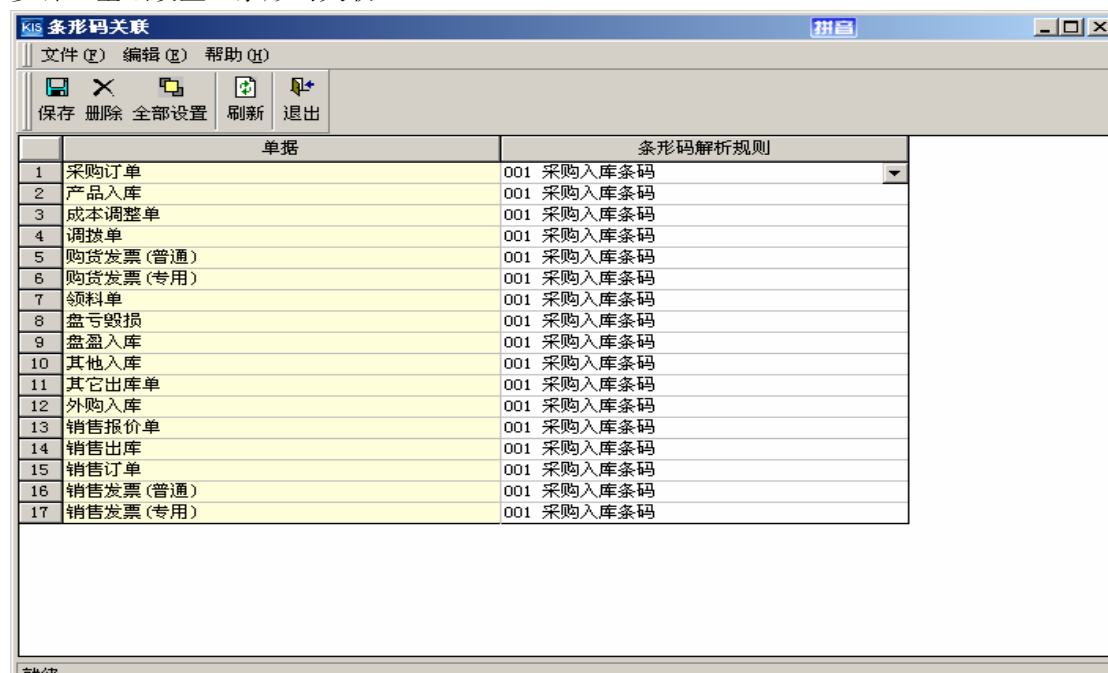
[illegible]

KIS 条形码关联 拼音

文件(F) 编辑(E) 帮助(H)

保存 删除 全部设置 刷新 退出

| | 单据 | 条形码解析规则 |
|---|---|---|
| 1 | 采购订单 | 001 采购入库条码 |
| 2 | 产品入库 | 001 采购入库条码 |
| 3 | 成本调整单 | 001 采购入库条码 |
| 4 | 调拨单 | 001 采购入库条码 |
| 5 | 购货发票(普通) | 001 采购入库条码 |
| 6 | 购货发票(专用) | 001 采购入库条码 |
| 7 | 领料单 | 001 采购入库条码 |
| 8 | 盘亏毁损 | 001 采购入库条码 |
| 9 | 盘盈入库 | 001 采购入库条码 |
| 10 | 其他入库 | 001 采购入库条码 |
| 11 | 其它出库单 | 001 采购入库条码 |
| 12 | 外购入库 | 001 采购入库条码 |
| 13 | 销售报价单 | 001 采购入库条码 |
| 14 | 销售出库 | 001 采购入库条码 |
| 15 | 销售订单 | 001 采购入库条码 |
| 16 | 销售发票(普通) | 001 采购入库条码 |
| 17 | 销售发票(专用) | 001 采购入库条码 |

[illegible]